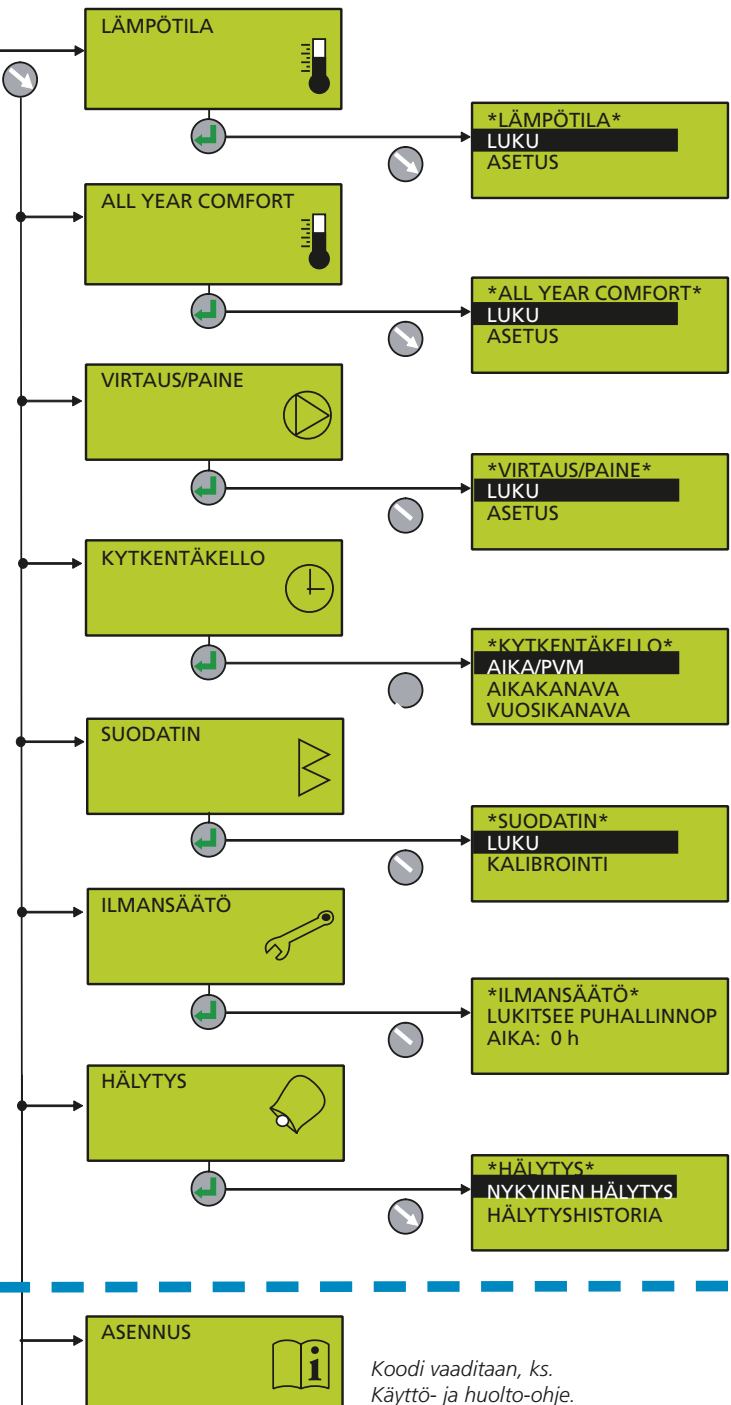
LÄMPÖTILA

*LÄMPÖTILA*
LUKU
ASETUS

ALL YEAR COMFORT

*ALL YEAR COMFORT*
LUKU
ASETUS

VIRTAUS/PAINE

*VIRTAUS/PAINE*
LUKU
ASETUS

KYTKENTÄKELLO

*KYTKENTÄKELLO*
AIKA/PVM
AIKAKANAVA
VUOSIKANAVA

SUODATIN

*SUODATIN*
LUKU
KALIBROINTI

ILMANSÄÄTÖ

*ILMANSÄÄTÖ*
LUKITSEE PUHALLINNOP
AIKA: 0 h

HÄLYTYS

*HÄLYTYS*
NYKYINEN HÄLYTYS
HÄLYTYSHISTORIA

ASENNUS

Koodi vaaditaan, ks.
Käyttö- ja huolto-ohje.